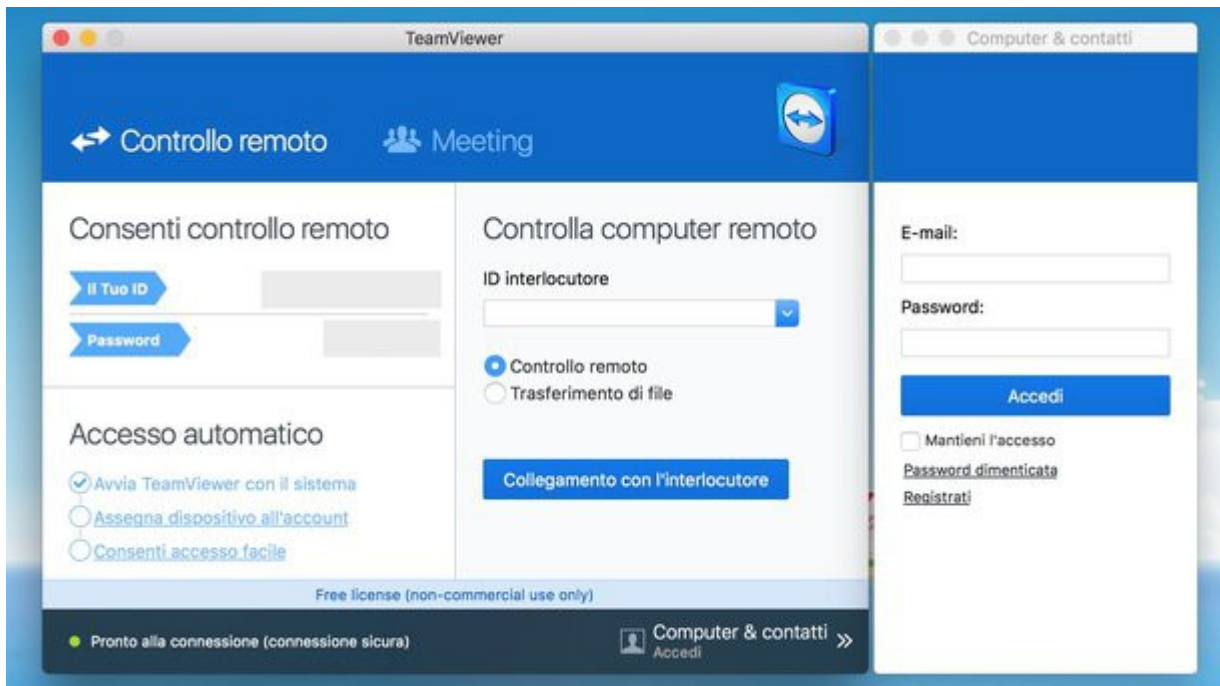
TeamViewer

Controllo remoto

Meeting

Consenti controllo remoto

Il Tuo ID

Password

Accesso automatico

Avvia TeamViewer con il sistema

Assegna dispositivo all'account

Consenti accesso facile

Controlla computer remoto

ID interlocutore

Controllo remoto

Trasferimento di file

Collegamento con l'interlocutore

Free license (non-commercial use only)

Pronto alla connessione (connessione sicura)

Computer & contatti
Accedi

Computer & contatti

E-mail:

Password:

Accedi

Mantieni l'accesso

Password dimenticata

Registrati